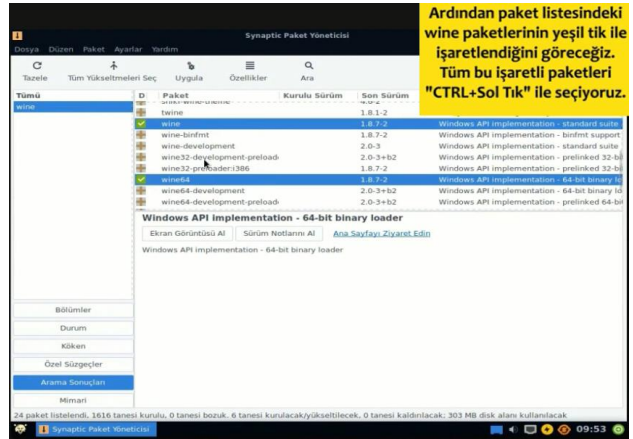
Synaptic Paket Yöneticisi

Ardından paket listesindeki wine paketlerinin yeşil tik ile işaretlendiğini göreceğiz. Tüm bu işaretli paketleri "CTRL+Sol Tık" ile seçiyoruz.

Dosya Düzen Paket Ayarlar Yardım

Tazele | Tüm Yükseltmeleri Seç | Uygula | Özellikler | Ara

Tümü
wine

| D | Paket | Kurulu Sürüm | Son Sürüm | |
|---|---|---|---|---|
| | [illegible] | | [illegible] | |
| | twine | | 1.8.1-2 | |
| | wine | | 1.8.7-2 | Windows API implementation - standard suite |
| | wine-binfmt | | 1.8.7-2 | Windows API implementation - binfmt support |
| | wine-development | | 2.0-3 | Windows API implementation - standard suite |
| | wine32-development-preload | | 2.0-3+b2 | Windows API implementation - prelinked 32-bi |
| | wine32-preloader:i386 | | 1.8.7-2 | Windows API implementation - prelinked 32-bi |
| | wine64 | | 1.8.7-2 | Windows API implementation - 64-bit binary lo |
| | wine64-development | | 2.0-3+b2 | Windows API implementation - 64-bit binary lo |
| | wine64-development-preload | | 2.0-3+b2 | Windows API implementation - prelinked 64-bi |

Windows API implementation - 64-bit binary loader

Ekran Görüntüsü Al | Sürüm Notlarını Al | Ana Sayfayı Ziyaret Edin

Windows API implementation - 64-bit binary loader

Bölümler
Durum
Köken
Özel Süzgeçler
Arama Sonuçları
Mimari

24 paket listelendi, 1616 tanesi kurulu, 0 tanesi bozuk. 6 tanesi kurulacak/yükseltilecek, 0 tanesi kaldırılacak; 303 MB disk alanı kullanılacak

Synaptic Paket Yöneticisi
09:53